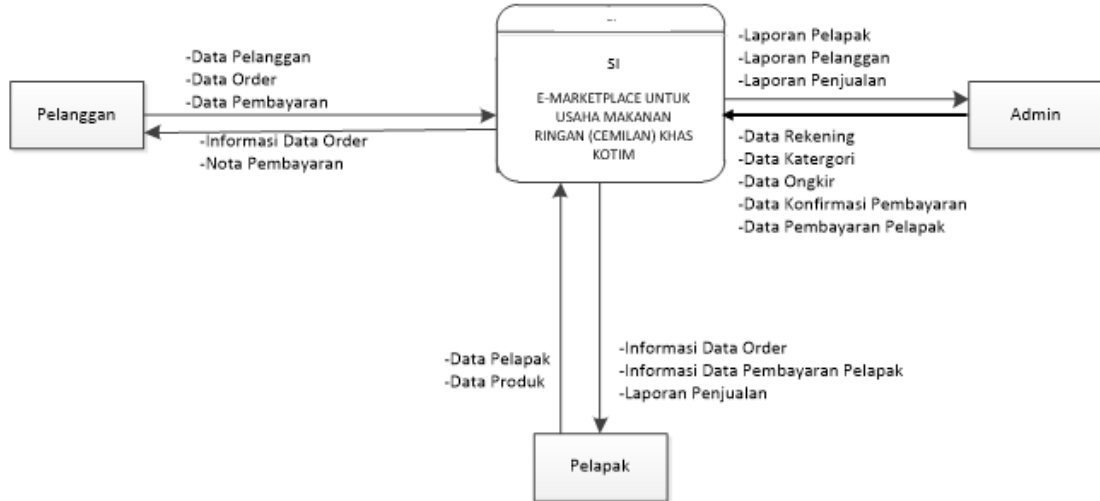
-Data Pelanggan
-Data Order
-Data Pembayaran

Pelanggan

-Informasi Data Order
-Nota Pembayaran

SI

E-MARKETPLACE UNTUK USAHA MAKANAN RINGAN (CEMILAN) KHAS KOTIM

-Laporan Pelapak
-Laporan Pelanggan
-Laporan Penjualan

Admin

-Data Rekening
-Data Katergori
-Data Ongkir
-Data Konfirmasi Pembayaran
-Data Pembayaran Pelapak

-Data Pelapak
-Data Produk

-Informasi Data Order
-Informasi Data Pembayaran Pelapak
-Laporan Penjualan

Pelapak